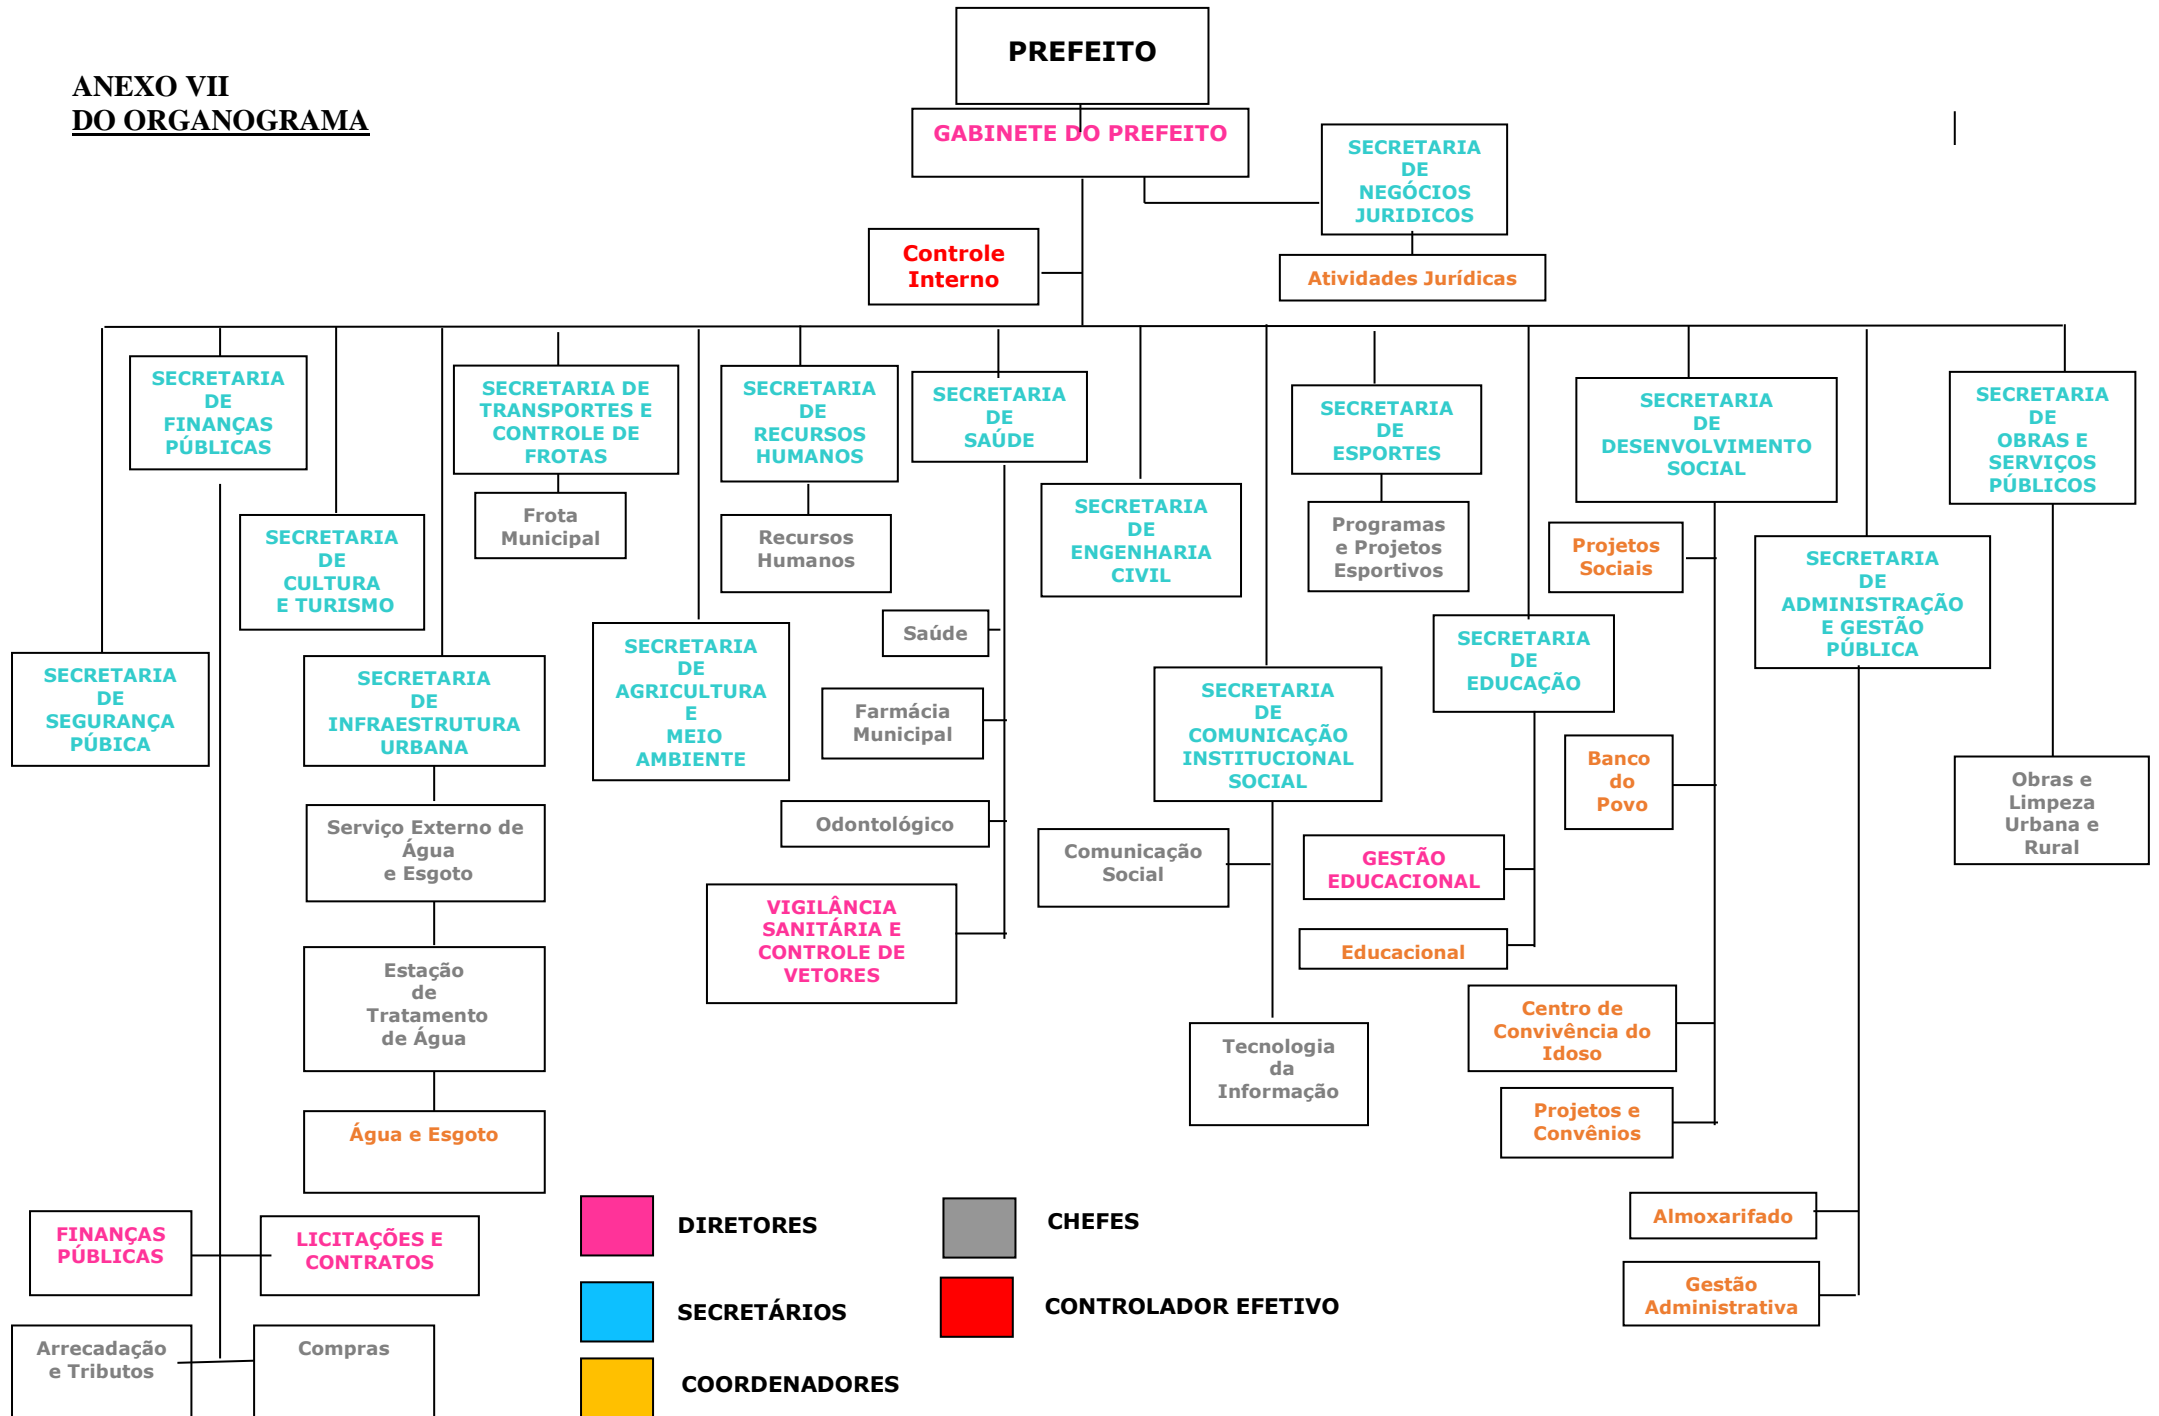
ANEXO VII
DO ORGANOGRAMA

PREFEITO

GABINETE DO PREFEITO

SECRETARIA DE NEGÓCIOS JURIDICOS

Controle Interno

Atividades Jurídicas

SECRETARIA DE FINANÇAS PÚBLICAS

SECRETARIA DE TRANSPORTES E CONTROLE DE FROTAS

SECRETARIA DE RECURSOS HUMANOS

SECRETARIA DE SAÚDE

SECRETARIA DE ESPORTES

SECRETARIA DE DESENVOLVIMENTO SOCIAL

SECRETARIA DE OBRAS E SERVIÇOS PÚBLICOS

Frota Municipal

Recursos Humanos

SECRETARIA DE CULTURA E TURISMO

SECRETARIA DE ENGENHARIA CIVIL

Programas e Projetos Esportivos

Projetos Sociais

SECRETARIA DE ADMINISTRAÇÃO E GESTÃO PÚBLICA

Saúde

SECRETARIA DE EDUCAÇÃO

SECRETARIA DE SEGURANÇA PÚBICA

SECRETARIA DE INFRAESTRUTURA URBANA

SECRETARIA DE AGRICULTURA E MEIO AMBIENTE

Farmácia Municipal

SECRETARIA DE COMUNICAÇÃO INSTITUCIONAL SOCIAL

Banco do Povo

Obras e Limpeza Urbana e Rural

Serviço Externo de Água e Esgoto

Odontológico

Comunicação Social

GESTÃO EDUCACIONAL

VIGILÂNCIA SANITÁRIA E CONTROLE DE VETORES

Educacional

Estação de Tratamento de Água

Centro de Convivência do Idoso

Tecnologia da Informação

Projetos e Convênios

Água e Esgoto

Almoxarifado

FINANÇAS PÚBLICAS

LICITAÇÕES E CONTRATOS

DIRETORES

CHEFES

Gestão Administrativa

SECRETÁRIOS

CONTROLADOR EFETIVO

Arrecadação e Tributos

Compras

COORDENADORES